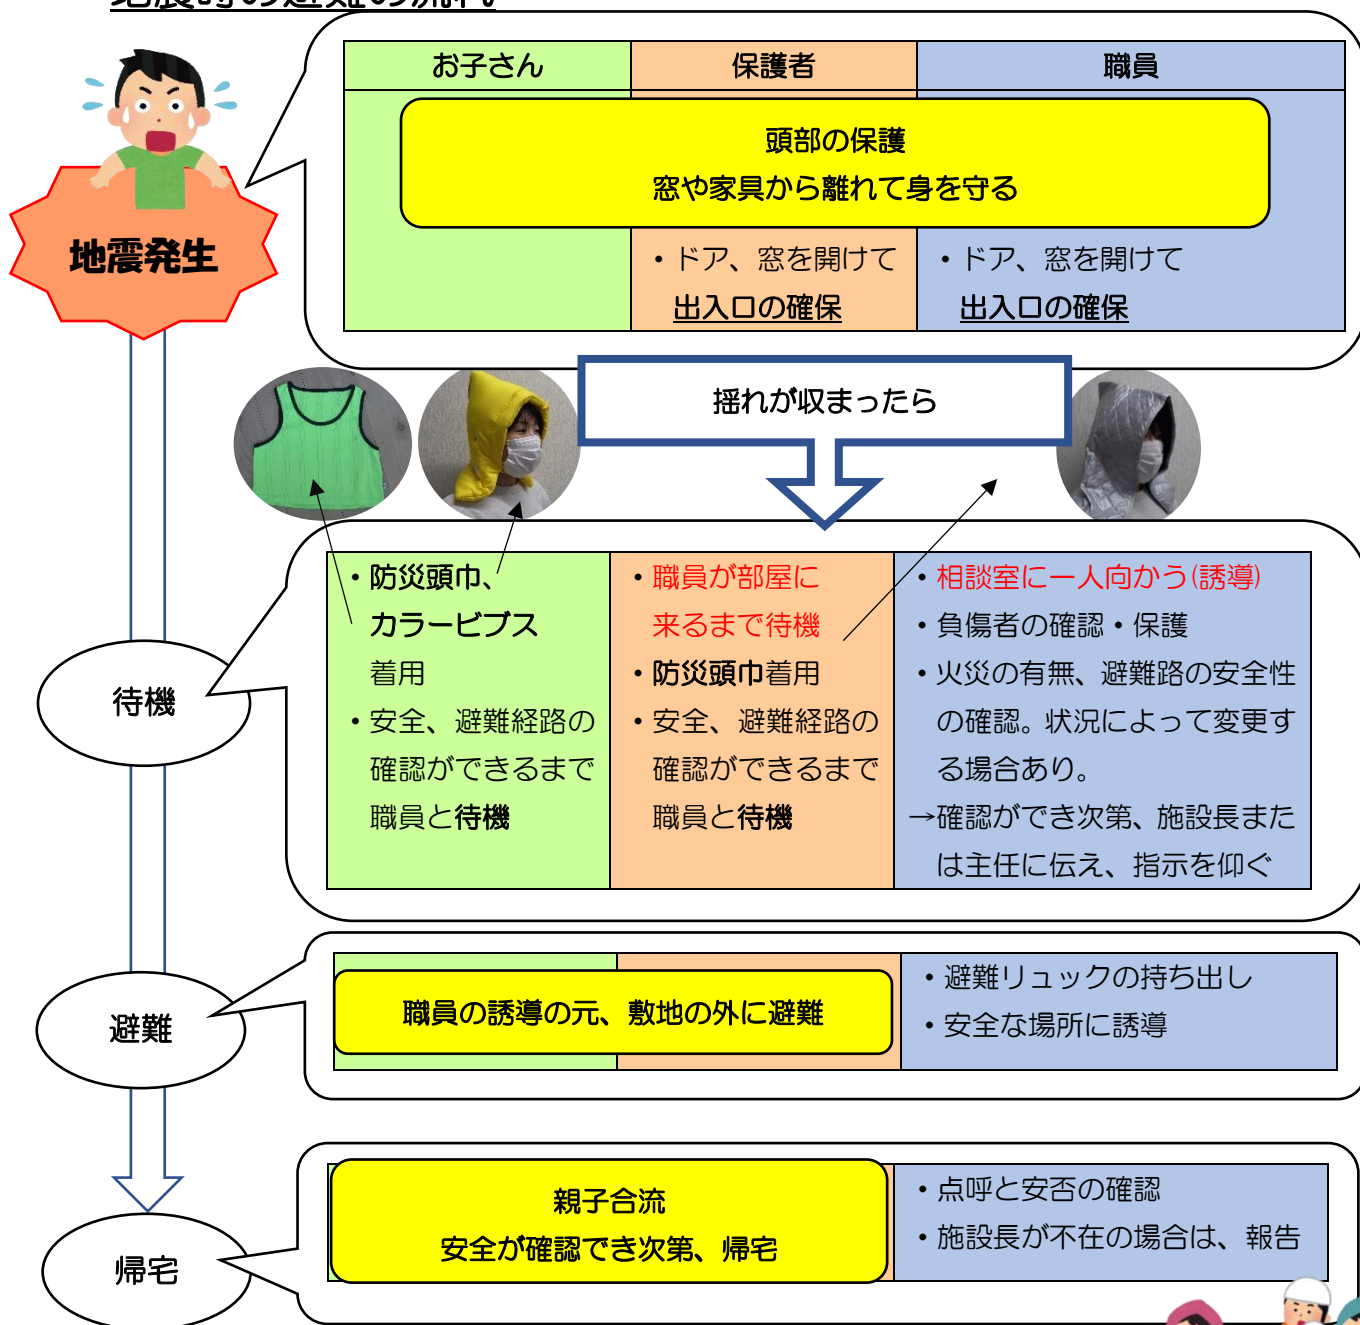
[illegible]

地震発生

| お子さん | 保護者 | 職員 |
|---|---|---|

頭部の保護
窓や家具から離れて身を守る

・ドア、窓を開けて 出入口の確保

・ドア、窓を開けて 出入口の確保

揺れが収まったら

待機

| ・防災頭巾、カラービブス着用 ・安全、避難経路の確認ができるまで職員と待機 | ・職員が部屋に来るまで待機 ・防災頭巾着用 ・安全、避難経路の確認ができるまで職員と待機 | ・相談室に一人向かう(誘導) ・負傷者の確認・保護 ・火災の有無、避難路の安全性の確認。状況によって変更する場合あり。 →確認ができ次第、施設長または主任に伝え、指示を仰ぐ |
|---|---|---|

避難

職員の誘導の元、敷地の外に避難

・避難リュックの持ち出し
・安全な場所に誘導

帰宅

親子合流
安全が確認でき次第、帰宅

・点呼と安否の確認
・施設長が不在の場合は、報告